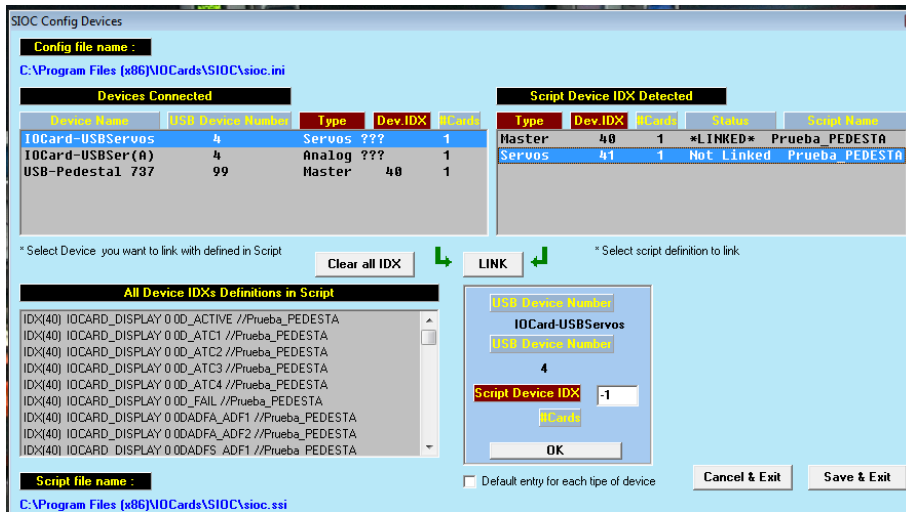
SIOC Config Devices

Config file name :

C:\Program Files (x86)\IOCards\SIOC\sioc.ini

Devices Connected

| Device Name | USB Device Number | Type | Dev.IDX | #Cards |
|---|---|---|---|---|
| IOCard-USBServos | 4 | Servos ??? | | 1 |
| IOCard-USBSer(A) | 4 | Analog ??? | | 1 |
| USB-Pedestal 737 | 99 | Master | 40 | 1 |

Script Device IDX Detected

| Type | Dev.IDX | #Cards | Status | Script Name |
|---|---|---|---|---|
| Master | 40 | 1 | \*LINKED\* | Prueba_PEDESTA |
| Servos | 41 | 1 | Not Linked | Prueba_PEDESTA |

* Select Device you want to link with defined in Script

Clear all IDX

LINK

* Select script definition to link

All Device IDXs Definitions in Script

IDX(40) IOCARD_DISPLAY 0 0D_ACTIVE //Prueba_PEDESTA
IDX(40) IOCARD_DISPLAY 0 0D_ATC1 //Prueba_PEDESTA
IDX(40) IOCARD_DISPLAY 0 0D_ATC2 //Prueba_PEDESTA
IDX(40) IOCARD_DISPLAY 0 0D_ATC3 //Prueba_PEDESTA
IDX(40) IOCARD_DISPLAY 0 0D_ATC4 //Prueba_PEDESTA
IDX(40) IOCARD_DISPLAY 0 0D_FAIL //Prueba_PEDESTA
IDX(40) IOCARD_DISPLAY 0 0DADFA_ADF1 //Prueba_PEDESTA
IDX(40) IOCARD_DISPLAY 0 0DADFA_ADF2 //Prueba_PEDESTA
IDX(40) IOCARD_DISPLAY 0 0DADFS_ADF1 //Prueba_PEDESTA

USB Device Number

IOCard-USBServos

USB Device Number

4

Script Device IDX -1

#Cards

OK

Default entry for each tipe of device

Cancel & Exit

Save & Exit

Script file name :

C:\Program Files (x86)\IOCards\SIOC\sioc.ssi